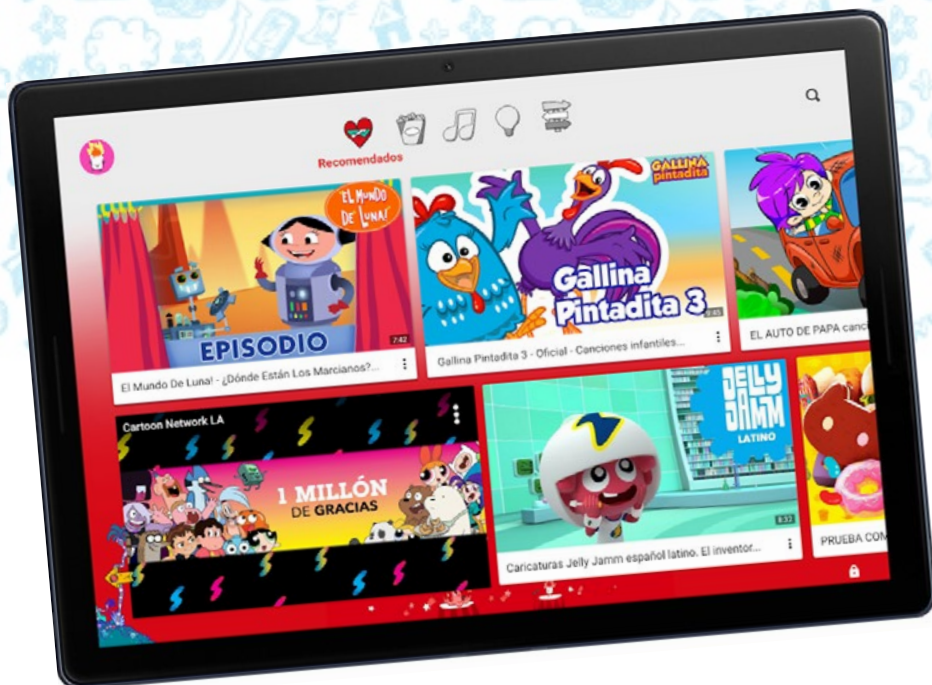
Recomendados

EL MUNDO DE LUNA!

EPISODIO

7:42

El Mundo De Luna! - ¿Dónde Están Los Marcianos?...

GALLINA pintadita

Gallina Pintadita 3

Gallina Pintadita 3 - Oficial - Canciones infantiles...

EL AUTO DE PAPA canc

Cartoon Network LA

1 MILLÓN DE GRACIAS

JELLY JAMM LATINO

8:33

Caricaturas Jelly Jamm español latino. El inventor...

PRUEBA COM